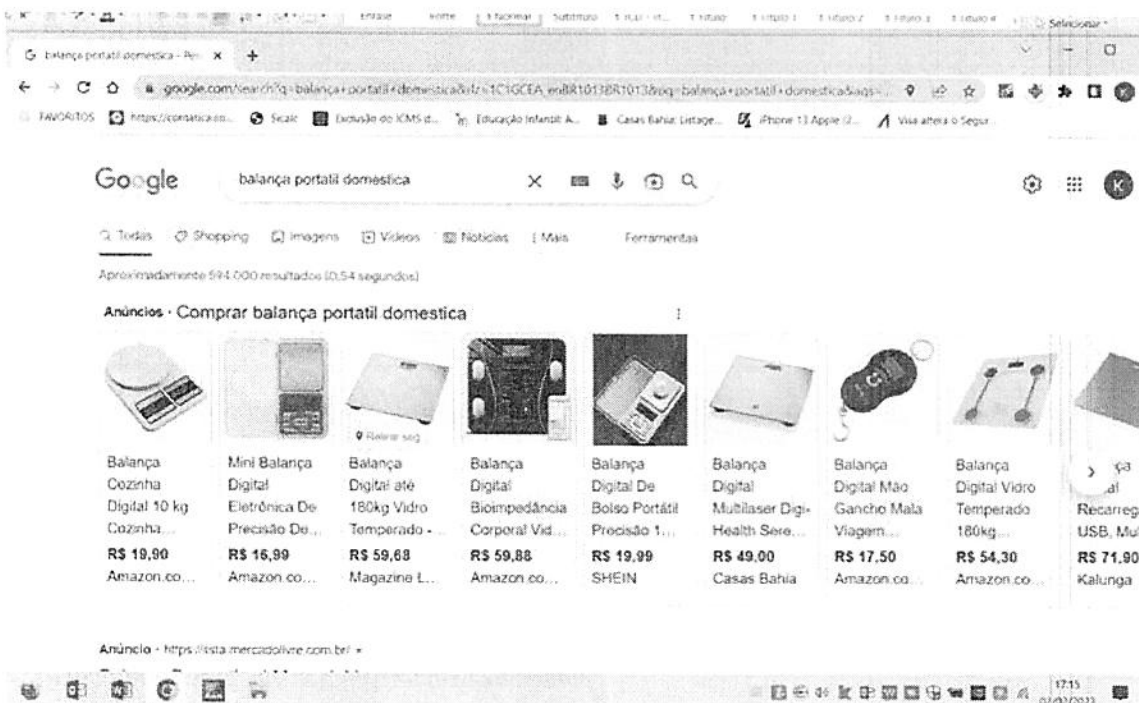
Ênfase Forte 1 Normal Subtítulo Título Título 1 Título 2 Título 3 Título 4 Selecionar

balança portatil domestica - Pe... × +

google.com/search?q=balança+portatil+domestica&rlz=1C1GCEA_enBR1013BR1013&oq=balança+portatil+domestica&aqs=...

FAVORITOS https://contabilidade... Sicalc Exclusão do ICMS d... Educação Infantil: A... Casas Bahia: Listage... iPhone 13 Apple (2... Visa altera o Segur...

Google balança portatil domestica

Todas Shopping Imagens Vídeos Notícias Mais Ferramentas

Aproximadamente 594.000 resultados (0,54 segundos)

Anúncios · Comprar balança portatil domestica

Retirar seg

| Balança Cozinha Digital 10 kg Cozinha... | Mini Balança Digital Eletrônica De Precisão De... | Balança Digital até 180kg Vidro Temperado -... | Balança Digital Bioimpedância Corporal Vid... | Balança Digital De Bolso Portátil Precisão 1... | Balança Digital Multilaser Digi-Health Sere... | Balança Digital Mão Gancho Mala Viagem... | Balança Digital Vidro Temperado 180kg... | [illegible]al Recarreg USB, Mul |
|---|---|---|---|---|---|---|---|---|
| R$ 19,90 | R$ 16,99 | R$ 59,68 | R$ 59,88 | R$ 19,99 | R$ 49,00 | R$ 17,50 | R$ 54,30 | R$ 71,90 |
| Amazon.co... | Amazon.co... | Magazine L... | Amazon.co... | SHEIN | Casas Bahia | Amazon.co... | Amazon.co... | Kalunga |

Anúncio · https://lista.mercadolivre.com.br/

17:15
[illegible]